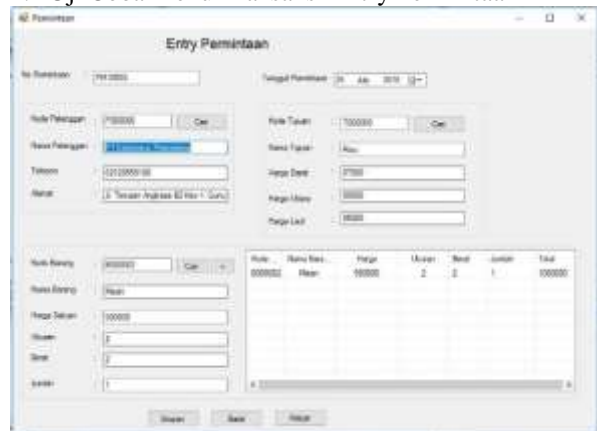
Permintaan

Entry Permintaan

No Permintaan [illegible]

Tanggal Permintaan 26 Juli 2019

Kode Pelanggan P000000 Cari

Nama Pelanggan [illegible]

Telepon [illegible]

Alamat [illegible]

Kode Tujuan T000000 Cari

Nama Tujuan Aceh

Harga Darat 37000

Harga Udara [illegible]

Harga Laut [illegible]

Kode Barang B000002 Cari

Nama Barang Mesin

Harga Satuan 100000

Ukuran 2

Berat 2

Jumlah 1

| Kode ... | Nama Bara... | Harga | Ukuran | Berat | Jumlah | Total |
|---|---|---|---|---|---|---|
| B000002 | Mesin | 100000 | 2 | 2 | 1 | 100000 |

Simpan Batal Keluar